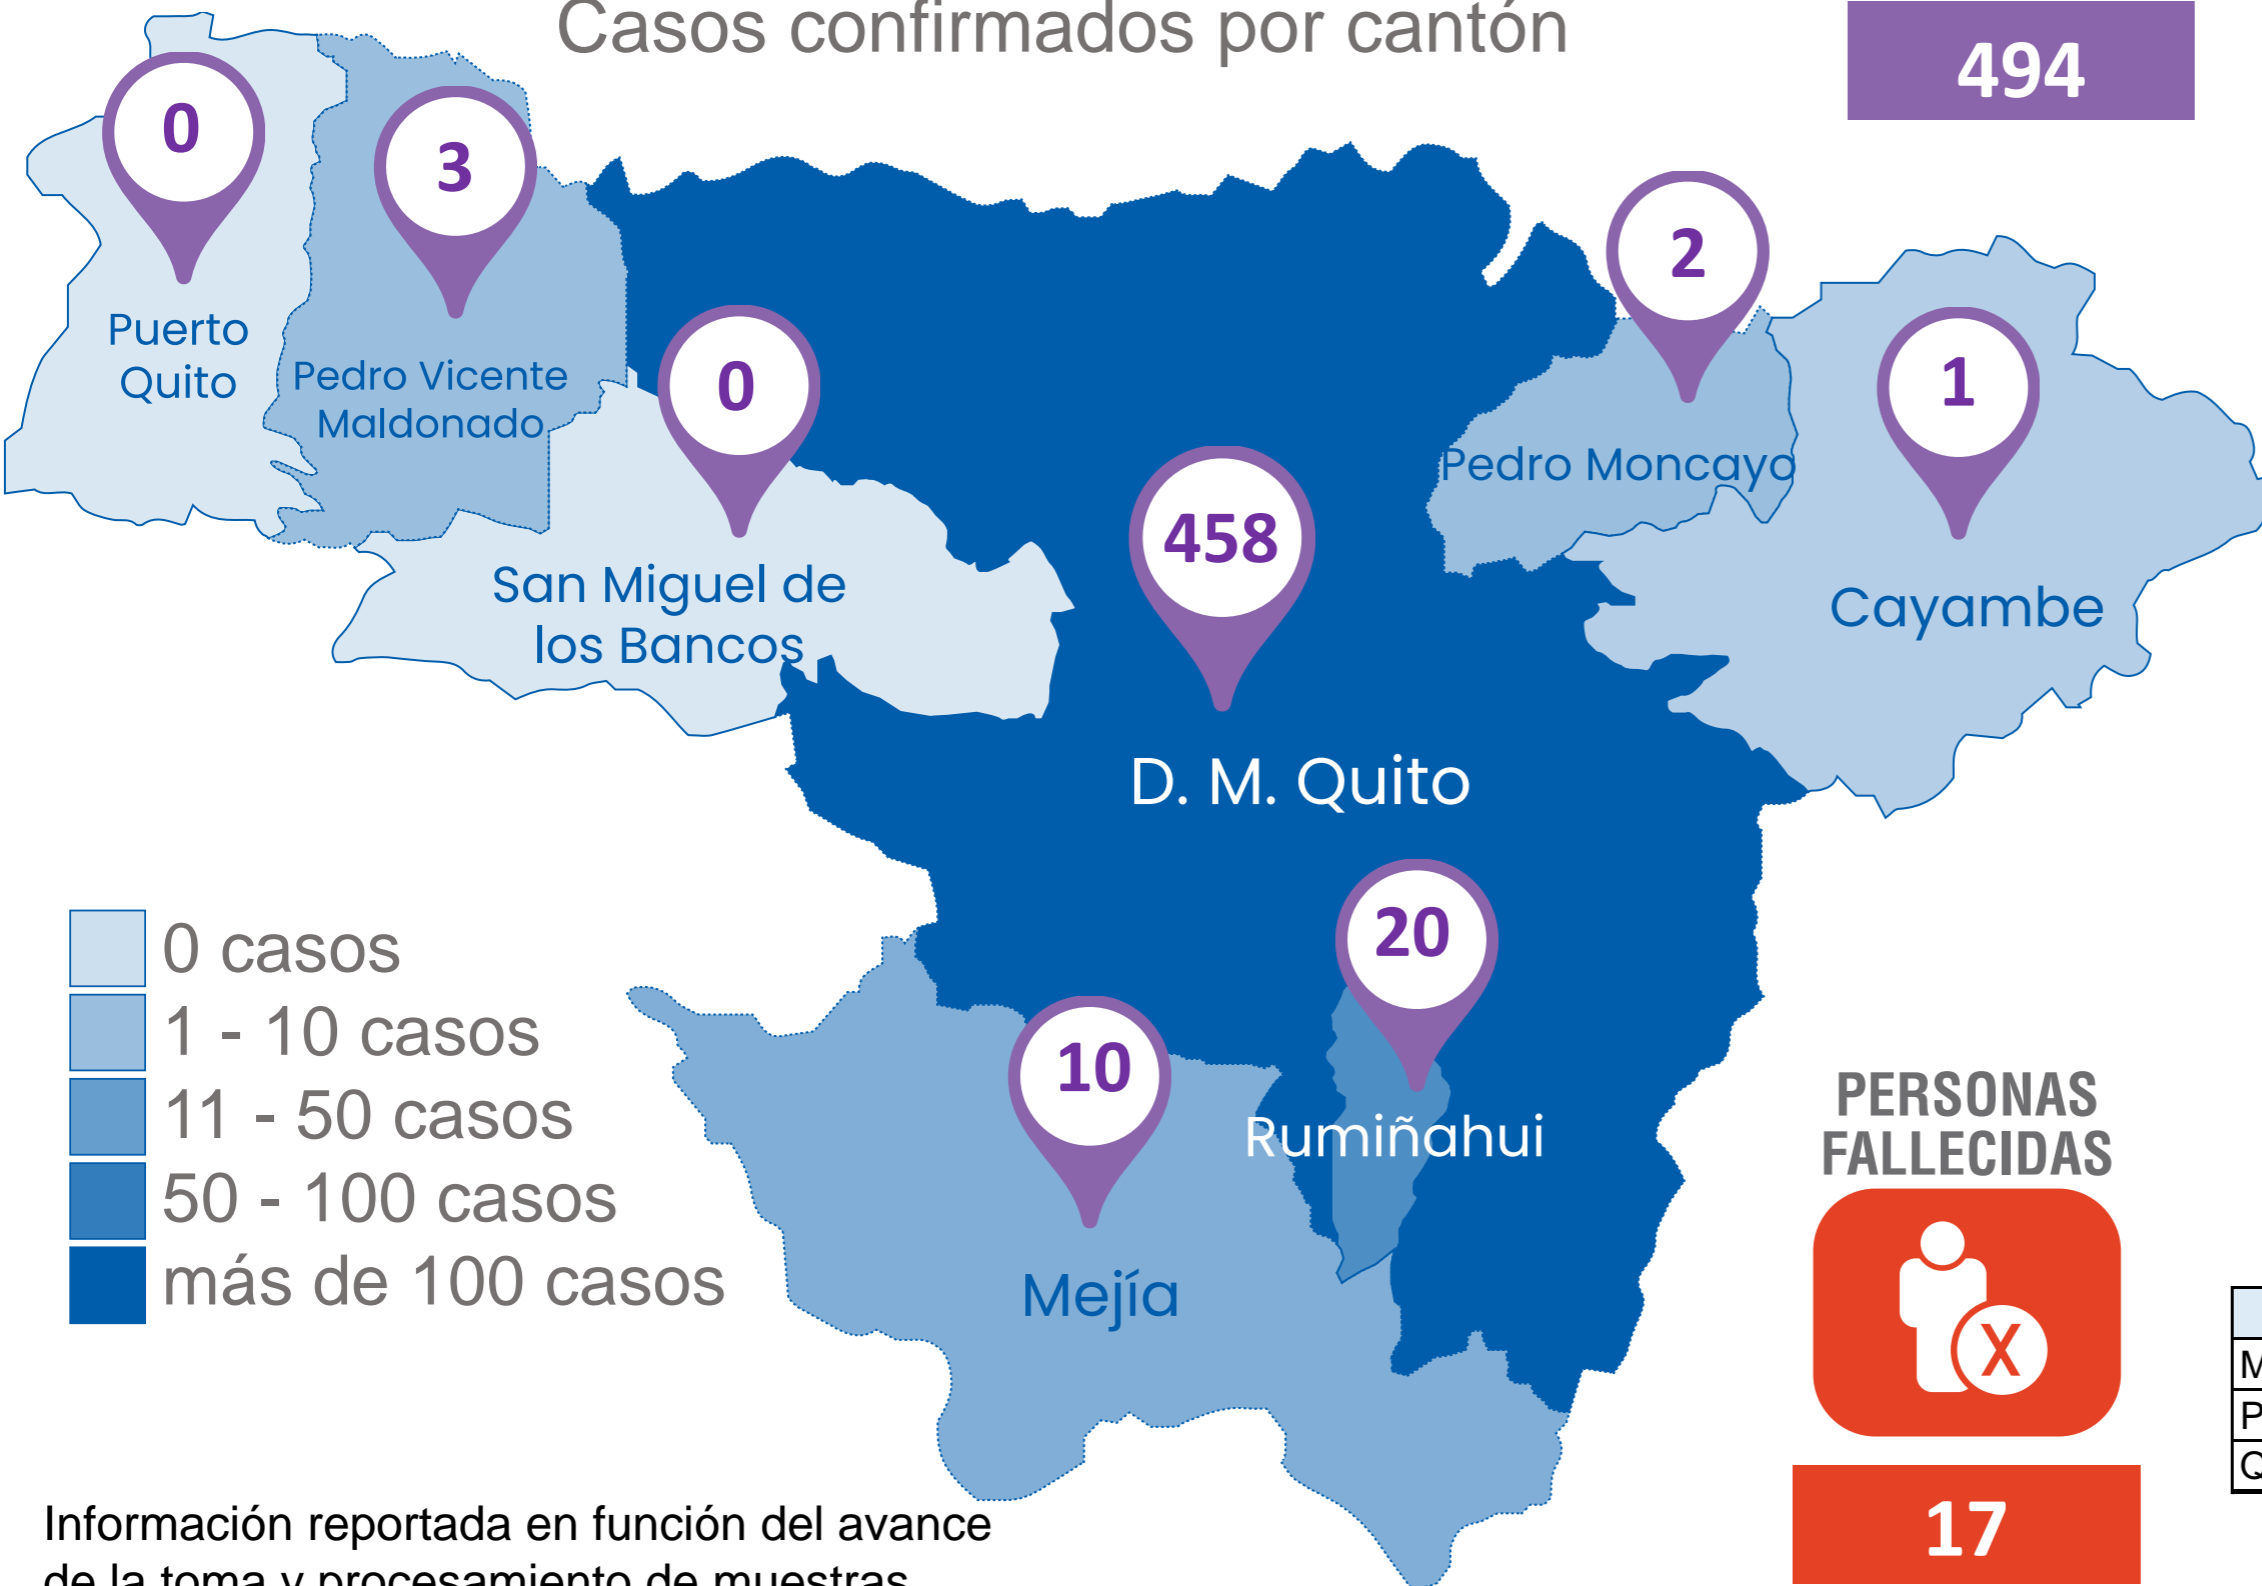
Casos confirmados por cantón

494

0
Puerto Quito

3
Pedro Vicente Maldonado

0
San Miguel de los Bancos

458
D. M. Quito

2
Pedro Moncayo

1
Cayambe

20
Rumiñahui

10
Mejía

0 casos
1 - 10 casos
11 - 50 casos
50 - 100 casos
más de 100 casos

PERSONAS FALLECIDAS

17

M
P
Q

Información reportada en función del avance de la toma y procesamiento de muestras